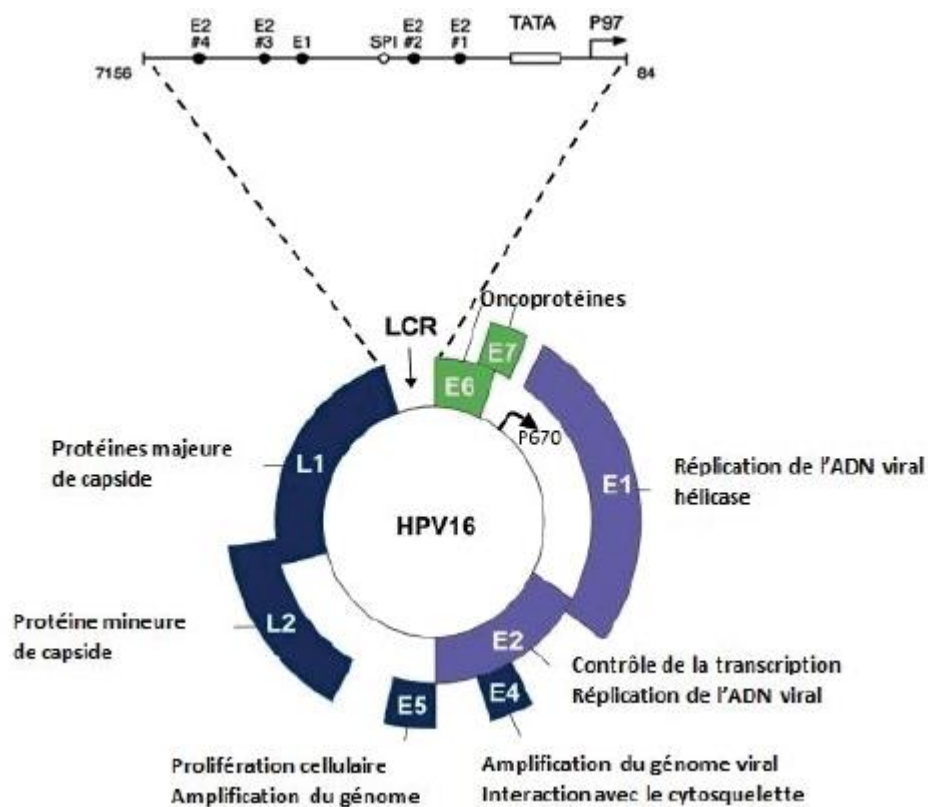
E2 #4
E2 #3
E1
SPI
E2 #2
E2 #1
TATA
P97
7156
84

Oncoprotéines
LCR
E7
E6
P670
Protéines majeure de capside
L1
Réplication de l'ADN viral hélicase
E1
HPV16
Protéine mineure de capside
L2
E2
Contrôle de la transcription Réplication de l'ADN viral
E5
E4
Prolifération cellulaire Amplification du génome
Amplification du génome viral Interaction avec le cytosquelette